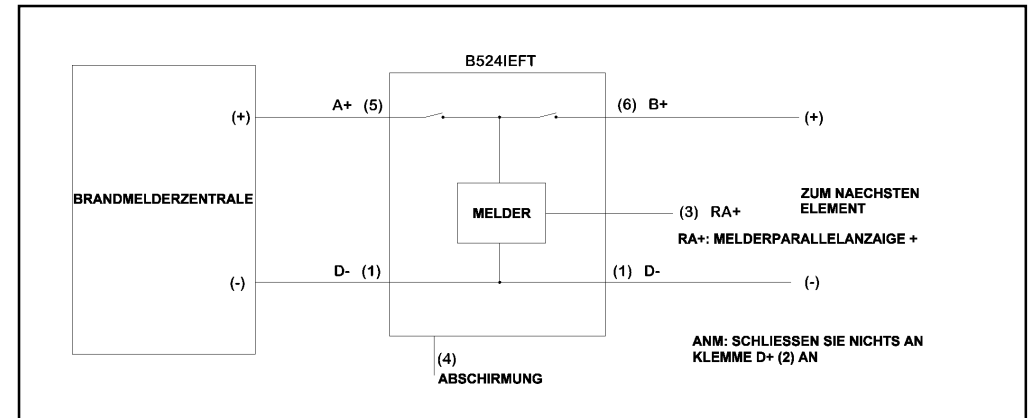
B524IEFT

BRANDMELDERZENTRALE

(+)

A+ (5)

(6) B+

(+)

MELDER

(3) RA+

ZUM NAECHSTEN ELEMENT

RA+: MELDERPARALLELANZAIGE +

(-)

D- (1)

(1) D-

(-)

(4)
ABSCHIRMUNG

ANM: SCHLIESSEN SIE NICHTS AN KLEMME D+ (2) AN